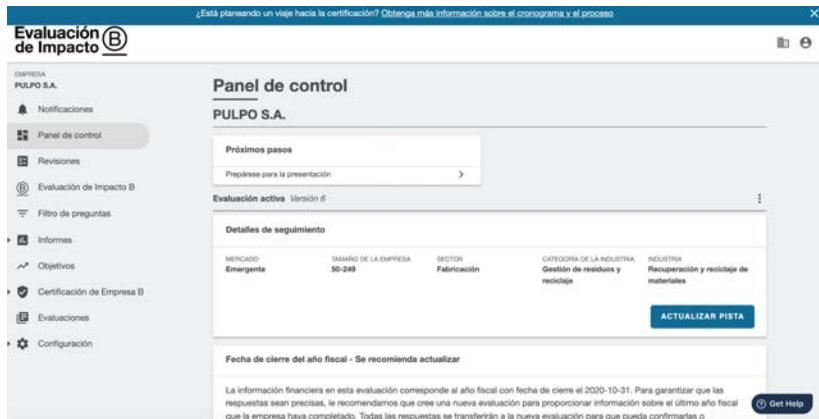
¿Está planeando un viaje hacia la certificación? Obtenga más información sobre el cronograma y el proceso

Evaluación de Impacto B

EMPRESA
PULPO S.A.

Notificaciones
Panel de control
Revisiones
Evaluación de Impacto B
Filtro de preguntas
Informes
Objetivos
Certificación de Empresa B
Evaluaciones
Configuración

Panel de control

PULPO S.A.

Próximos pasos

Prepárese para la presentación

Evaluación activa Versión 6

Detalles de seguimiento

| MERCADO | TAMAÑO DE LA EMPRESA | SECTOR | CATEGORÍA DE LA INDUSTRIA | INDUSTRIA |
|---|---|---|---|---|
| Emergente | 50-249 | Fabricación | Gestión de residuos y reciclaje | Recuperación y reciclaje de materiales |

ACTUALIZAR PISTA

Fecha de cierre del año fiscal - Se recomienda actualizar

La información financiera en esta evaluación corresponde al año fiscal con fecha de cierre el 2020-10-31. Para garantizar que las respuestas sean precisas, le recomendamos que cree una nueva evaluación para proporcionar información sobre el último año fiscal que la empresa haya completado. Todas las respuestas se transferirán a la nueva evaluación para que pueda confirmarlas o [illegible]

Get Help